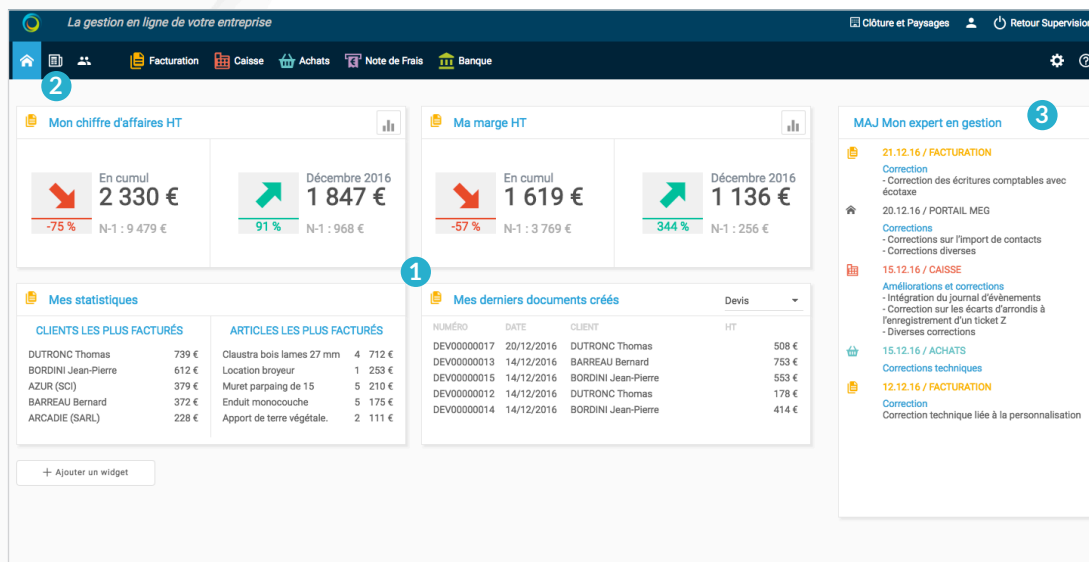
La gestion en ligne de votre entreprise

Clôture et Paysages Retour Supervisio

Facturation Caisse Achats Note de Frais Banque

2

Mon chiffre d'affaires HT

En cumul
2 330 €
-75 %
N-1 : 9 479 €

Décembre 2016
1 847 €
91 %
N-1 : 968 €

Ma marge HT

En cumul
1 619 €
-57 %
N-1 : 3 769 €

Décembre 2016
1 136 €
344 %
N-1 : 256 €

MAJ Mon expert en gestion

3

21.12.16 / FACTURATION
Correction
- Correction des écritures comptables avec écotaxe

20.12.16 / PORTAIL MEG
Corrections
- Corrections sur l'import de contacts
- Corrections diverses

15.12.16 / CAISSE
Améliorations et corrections
- Intégration du journal d'évènements
- Correction sur les écarts d'arrondis à l'enregistrement d'un ticket Z
- Diverses corrections

15.12.16 / ACHATS
Corrections techniques

12.12.16 / FACTURATION
Correction
Correction technique liée à la personnalisation

1

Mes statistiques

CLIENTS LES PLUS FACTURÉS

| | |
|---|---|
| DUTRONC Thomas | 739 € |
| BORDINI Jean-Pierre | 612 € |
| AZUR (SCI) | 379 € |
| BARREAU Bernard | 372 € |
| ARCADIE (SARL) | 228 € |

ARTICLES LES PLUS FACTURÉS

| | | |
|---|---|---|
| Claustra bois lames 27 mm | 4 | 712 € |
| Location broyeur | 1 | 253 € |
| Muret parpaing de 15 | 5 | 210 € |
| Enduit monocouche | 5 | 175 € |
| Apport de terre végétale. | 2 | 111 € |

Mes derniers documents créés

Devis

| NUMÉRO | DATE | CLIENT | HT |
|---|---|---|---|
| DEV00000017 | 20/12/2016 | DUTRONC Thomas | 508 € |
| DEV00000013 | 14/12/2016 | BARREAU Bernard | 753 € |
| DEV00000015 | 14/12/2016 | BORDINI Jean-Pierre | 553 € |
| DEV00000012 | 14/12/2016 | DUTRONC Thomas | 178 € |
| DEV00000014 | 14/12/2016 | BORDINI Jean-Pierre | 414 € |

+ Ajouter un widget